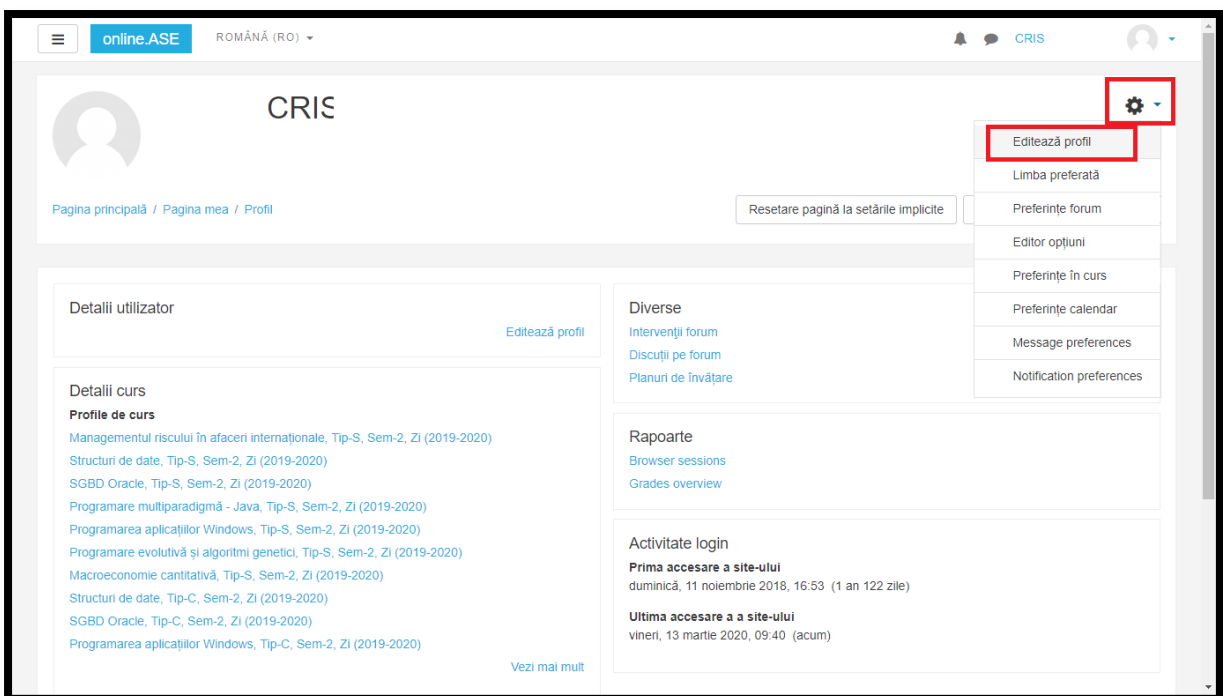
online.ASE
ROMÂNĂ (RO)
CRIS

CRIS

Editează profil
Limba preferată
Preferințe forum
Editor opțiuni
Preferințe în curs
Preferințe calendar
Message preferences
Notification preferences

Pagina principală / Pagina mea / Profil

Resetare pagină la setările implicite

Detalii utilizator
Editează profil

Detalii curs
Profile de curs
Managementul riscului în afaceri internaționale, Tip-S, Sem-2, Zi (2019-2020)
Structuri de date, Tip-S, Sem-2, Zi (2019-2020)
SGBD Oracle, Tip-S, Sem-2, Zi (2019-2020)
Programare multiparadigmă - Java, Tip-S, Sem-2, Zi (2019-2020)
Programarea aplicațiilor Windows, Tip-S, Sem-2, Zi (2019-2020)
Programare evolutivă și algoritmi genetici, Tip-S, Sem-2, Zi (2019-2020)
Macroeconomie cantitativă, Tip-S, Sem-2, Zi (2019-2020)
Structuri de date, Tip-C, Sem-2, Zi (2019-2020)
SGBD Oracle, Tip-C, Sem-2, Zi (2019-2020)
Programarea aplicațiilor Windows, Tip-C, Sem-2, Zi (2019-2020)
Vezi mai mult

Diverse
Intervenții forum
Discuții pe forum
Planuri de învățare

Rapoarte
Browser sessions
Grades overview

Activitate login
Prima accesare a site-ului
duminică, 11 noiembrie 2018, 16:53 (1 an 122 zile)

Ultima accesare a a site-ului
vineri, 13 martie 2020, 09:40 (acum)